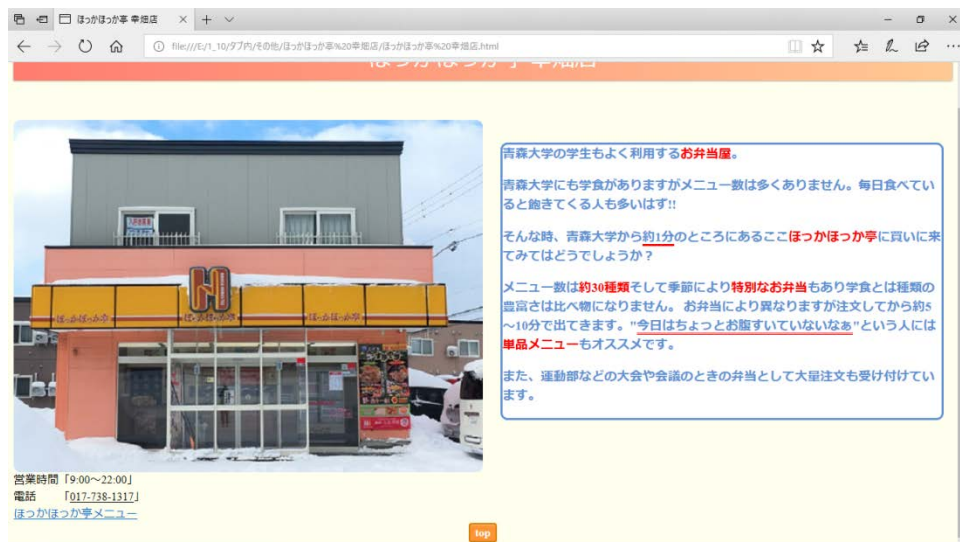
ほっかほっか亭 幸畑店

file:///E:/1_10/タブ内/その他/ほっかほっか亭%20幸畑店/ほっかほっか亭%20幸畑店.html

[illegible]

ほっかほっか亭

青森大学の学生もよく利用するお弁当屋。

青森大学にも学食がありますがメニュー数は多くありません。毎日食べていると飽きてくる人も多いはず!!

そんな時、青森大学から約1分のところにあるここほっかほっか亭に買いに来てみてはどうでしょうか？

メニュー数は約30種類そして季節により特別なお弁当もあり学食とは種類の豊富さは比べ物になりません。 お弁当により異なりますが注文してから約5～10分で出てきます。"今日はちょっとお腹すいていないなぁ"という人には単品メニューもオススメです。

また、運動部などの大会や会議のときの弁当として大量注文も受け付けています。

営業時間「9:00～22:00」
電話 「017-738-1317」
ほっかほっか亭メニュー

top